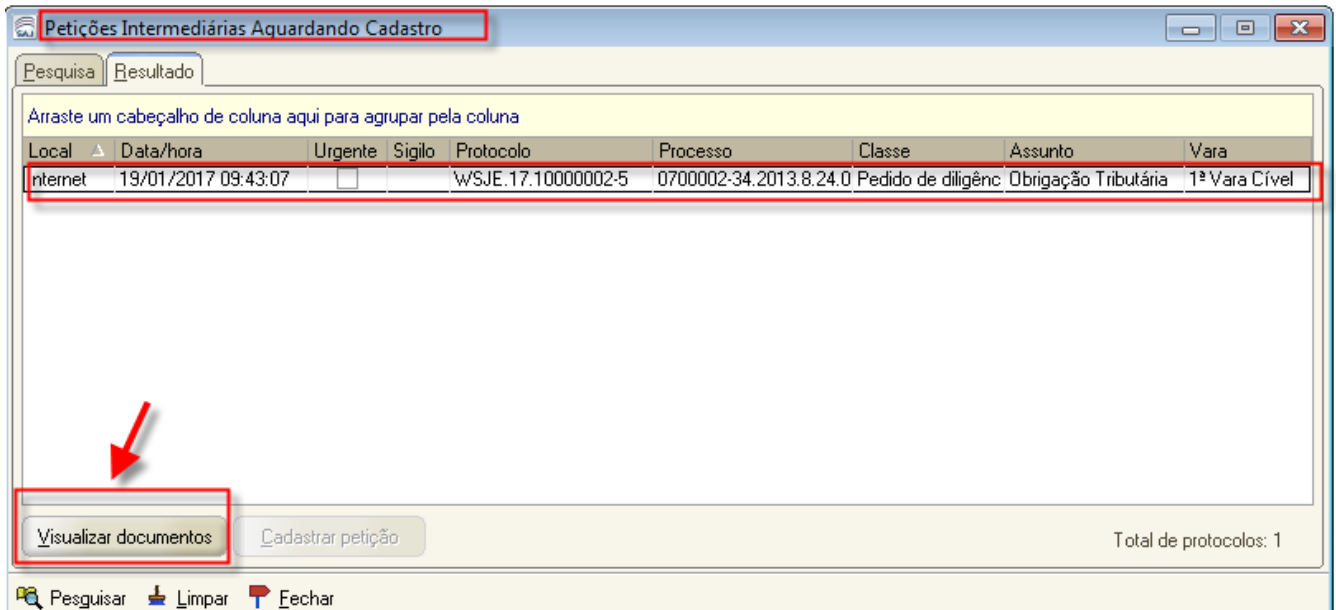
Petições Intermediárias Aguardando Cadastro

Pesquisa | Resultado

Arraste um cabeçalho de coluna aqui para agrupar pela coluna

| Local | Data/hora | Urgente | Sigilo | Protocolo | Processo | Classe | Assunto | Vara |
|---|---|---|---|---|---|---|---|---|
| nternet | 19/01/2017 09:43:07 | | | WSJE.17.10000002-5 | 0700002-34.2013.8.24.0 | Pedido de diligênc | Obrigação Tributária | 1ª Vara Cível |

Visualizar documentos | Cadastrar petição

Total de protocolos: 1

Pesquisar | Limpar | Fechar